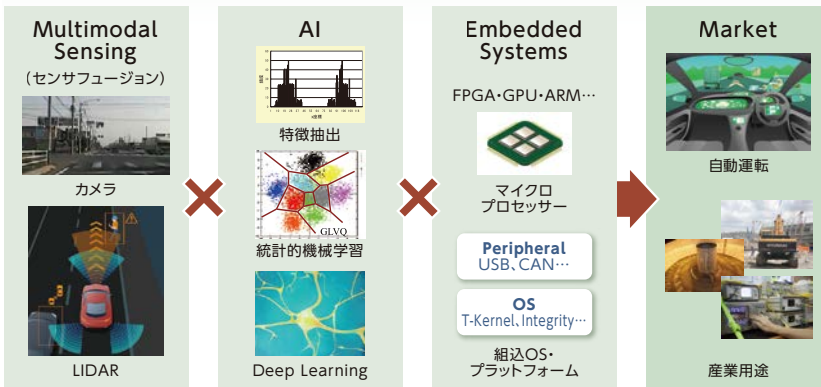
Multimodal Sensing
（センサフュージョン）

カメラ

LIDAR

AI

特徴抽出

GLVQ

統計的機械学習

Deep Learning

Embedded Systems

FPGA・GPU・ARM…

マイクロプロセッサー

Peripheral
USB、CAN…

OS
T-Kernel、Integrity…

組込OS・プラットフォーム

Market

自動運転

産業用途